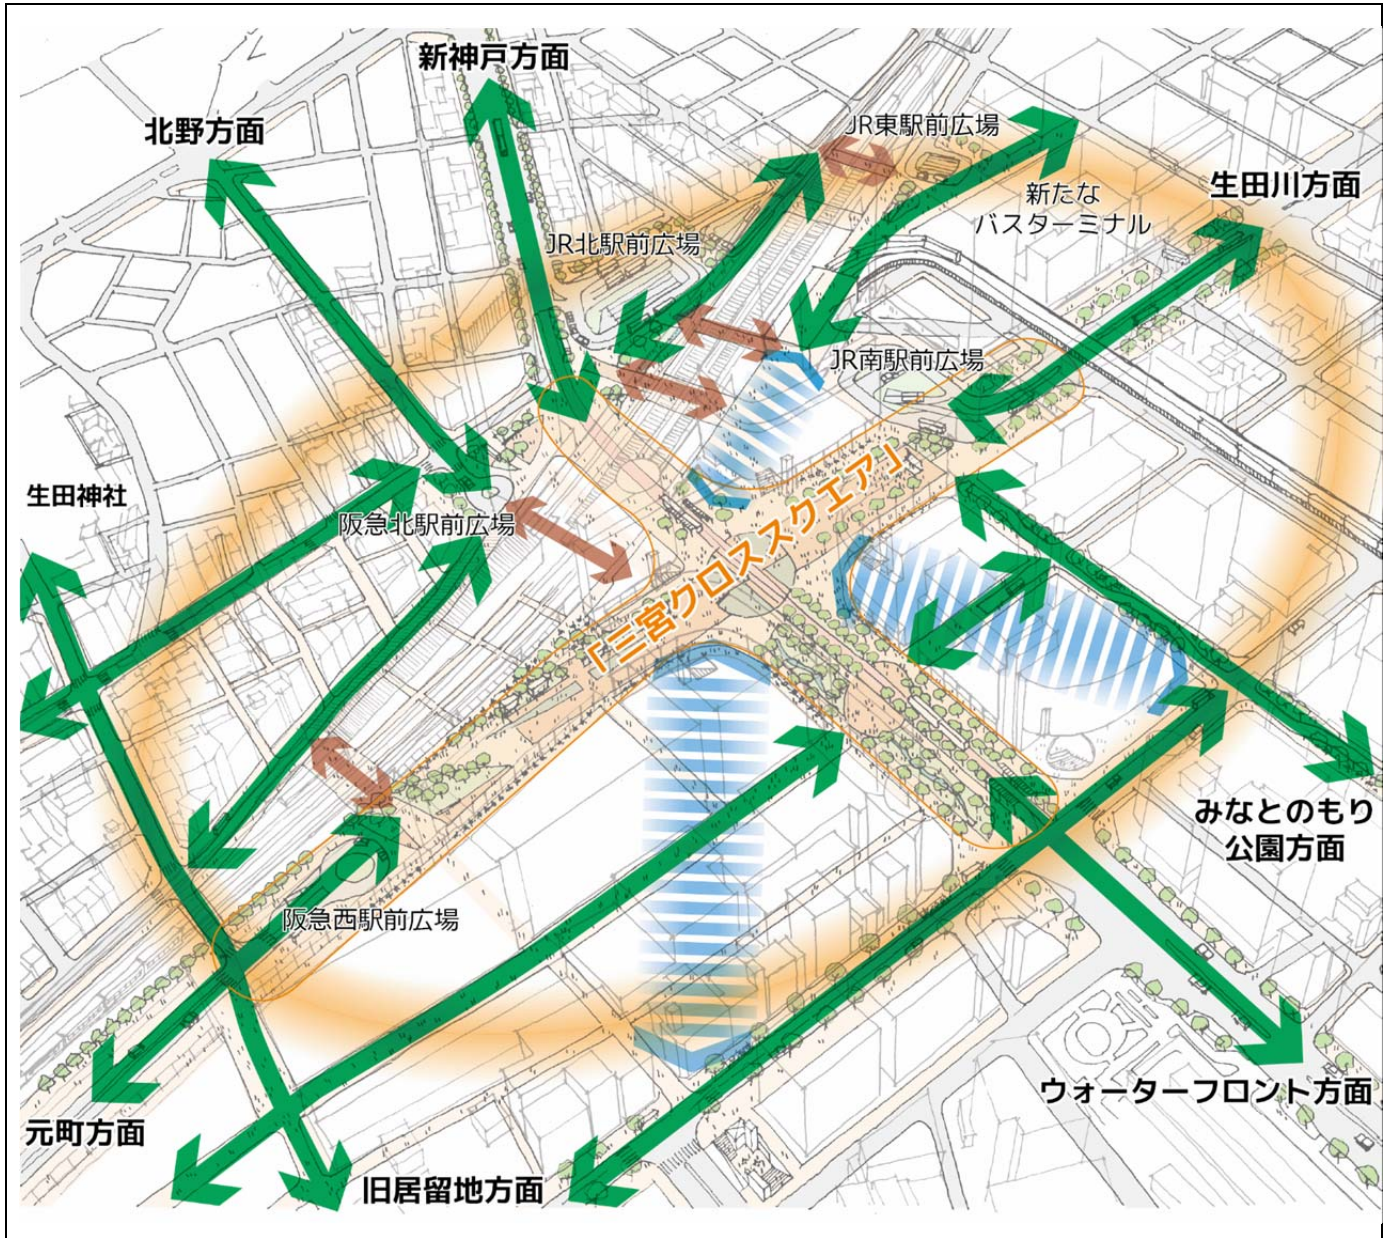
新神戸方面

北野方面

JR東駅前広場

新たな
バスターミナル

生田川方面

JR北駅前広場

JR南駅前広場

生田神社

阪急北駅前広場

「三宮クロススクエア」

みなとのもり
公園方面

阪急西駅前広場

ウォーターフロント方面

元町方面

旧居留地方面